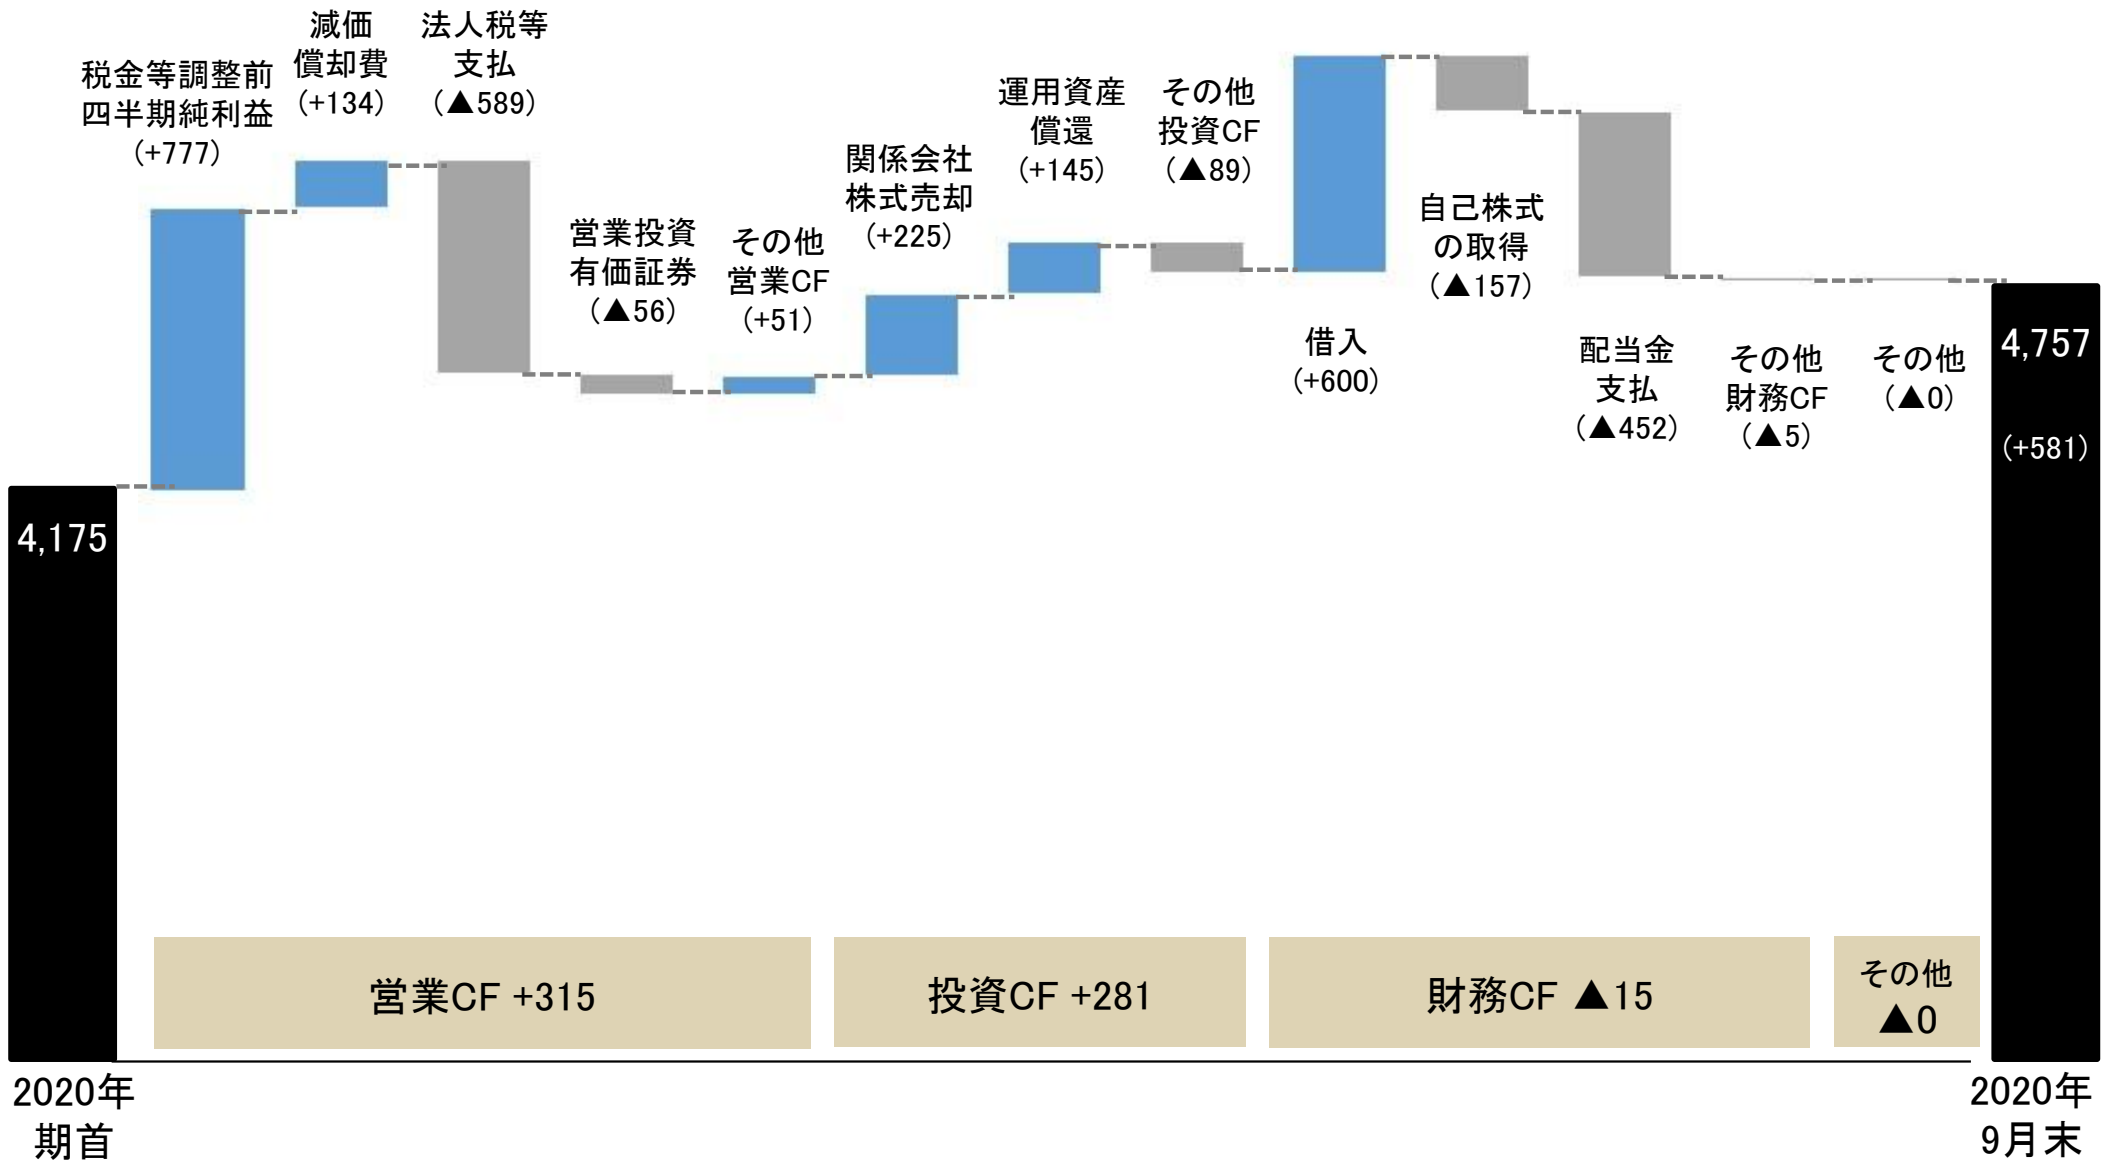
税金等調整前四半期純利益 (+777)

減価償却費 (+134)

法人税等支払 (▲589)

営業投資有価証券 (▲56)

その他営業CF (+51)

関係会社株式売却 (+225)

運用資産償還 (+145)

その他投資CF (▲89)

借入 (+600)

自己株式の取得 (▲157)

配当金支払 (▲452)

その他財務CF (▲5)

その他 (▲0)

4,175

4,757

(+581)

営業CF +315

投資CF +281

財務CF ▲15

その他 ▲0

2020年期首

2020年9月末